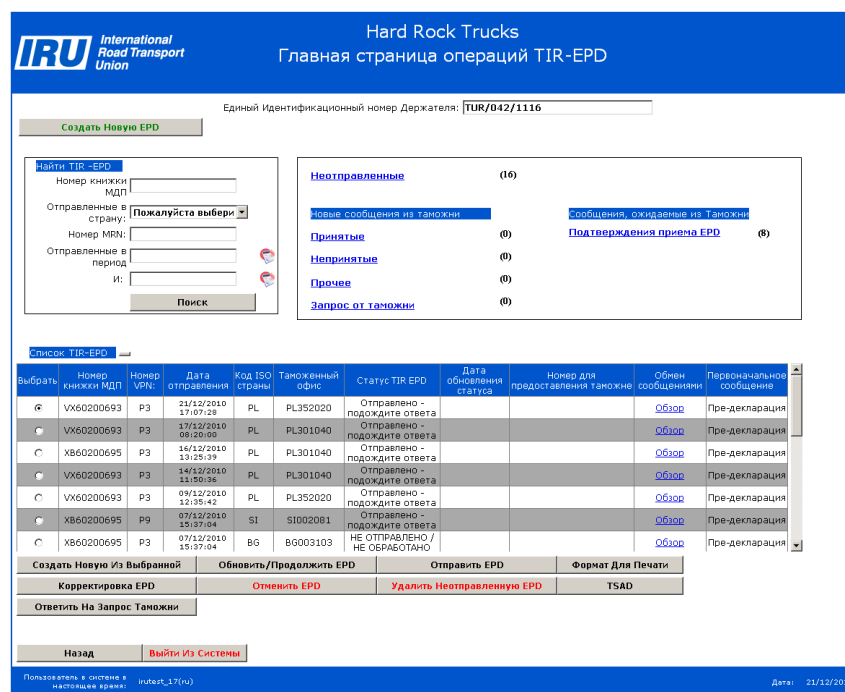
IRU International Road Transport Union

Hard Rock Trucks
Главная страница операций TIR-EPD

Единый Идентификационный номер Держателя: TUR/042/1116

Создать Новую EPD

Найти TIR -EPD
Номер книжки МДП
Отправленные в страну: Пожалуйста выбери
Номер MRN:
Отправленные в период
И:
Поиск

Неотправленные (16)

Новые сообщения из таможни
Принятые (0)
Непринятые (0)
Прочее (0)
Запрос от таможни (0)

Сообщения, ожидаемые из Таможни
Подтверждения приема EPD (8)

Список TIR-EPD

| Выбрать | Номер книжки МДП | Номер VPN: | Дата отправления | Код ISO страны | Таможенный офис | Статус TIR EPD | Дата обновления статуса | Номер для предоставления таможне | Обмен сообщениями | Первоначальное сообщение |
|---|---|---|---|---|---|---|---|---|---|---|
| ◉ | VX60200693 | P3 | 21/12/2010 17:07:28 | PL | PL352020 | Отправлено - подождите ответа | | | Обзор | Пре-декларация |
| ○ | VX60200693 | P3 | 17/12/2010 08:20:00 | PL | PL301040 | Отправлено - подождите ответа | | | Обзор | Пре-декларация |
| ○ | XB60200695 | P3 | 16/12/2010 13:25:39 | PL | PL301040 | Отправлено - подождите ответа | | | Обзор | Пре-декларация |
| ○ | VX60200693 | P3 | 14/12/2010 11:50:36 | PL | PL301040 | Отправлено - подождите ответа | | | Обзор | Пре-декларация |
| ○ | VX60200693 | P3 | 09/12/2010 12:35:42 | PL | PL352020 | Отправлено - подождите ответа | | | Обзор | Пре-декларация |
| ○ | XB60200695 | P9 | 07/12/2010 15:37:04 | SI | SI002081 | Отправлено - подождите ответа | | | Обзор | Пре-декларация |
| ○ | XB60200695 | P3 | 07/12/2010 15:37:04 | BG | BG003103 | НЕ ОТПРАВЛЕНО / НЕ ОБРАБОТАНО | | | Обзор | Пре-декларация |

Создать Новую Из Выбранной | Обновить/Продолжить EPD | Отправить EPD | Формат Для Печати
Корректировка EPD | Отменить EPD | Удалить Неотправленную EPD | TSAD
Ответить На Запрос Таможни

Назад | Выйти Из Системы

Пользователь в системе в настоящее время: irutest_17(ru)
Дата: 21/12/20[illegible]